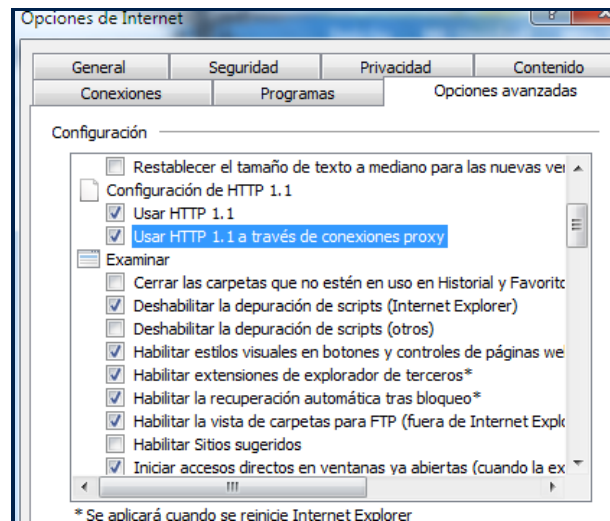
Opciones de Internet

General | Seguridad | Privacidad | Contenido
Conexiones | Programas | Opciones avanzadas

Configuración

Restablecer el tamaño de texto a mediano para las nuevas ve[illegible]
Configuración de HTTP 1.1
Usar HTTP 1.1
Usar HTTP 1.1 a través de conexiones proxy
Examinar
Cerrar las carpetas que no estén en uso en Historial y Favorito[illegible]
Deshabilitar la depuración de scripts (Internet Explorer)
Deshabilitar la depuración de scripts (otros)
Habilitar estilos visuales en botones y controles de páginas we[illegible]
Habilitar extensiones de explorador de terceros*
Habilitar la recuperación automática tras bloqueo*
Habilitar la vista de carpetas para FTP (fuera de Internet Explo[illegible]
Habilitar Sitios sugeridos
Iniciar accesos directos en ventanas ya abiertas (cuando la ex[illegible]

* Se aplicará cuando se reinicie Internet Explorer